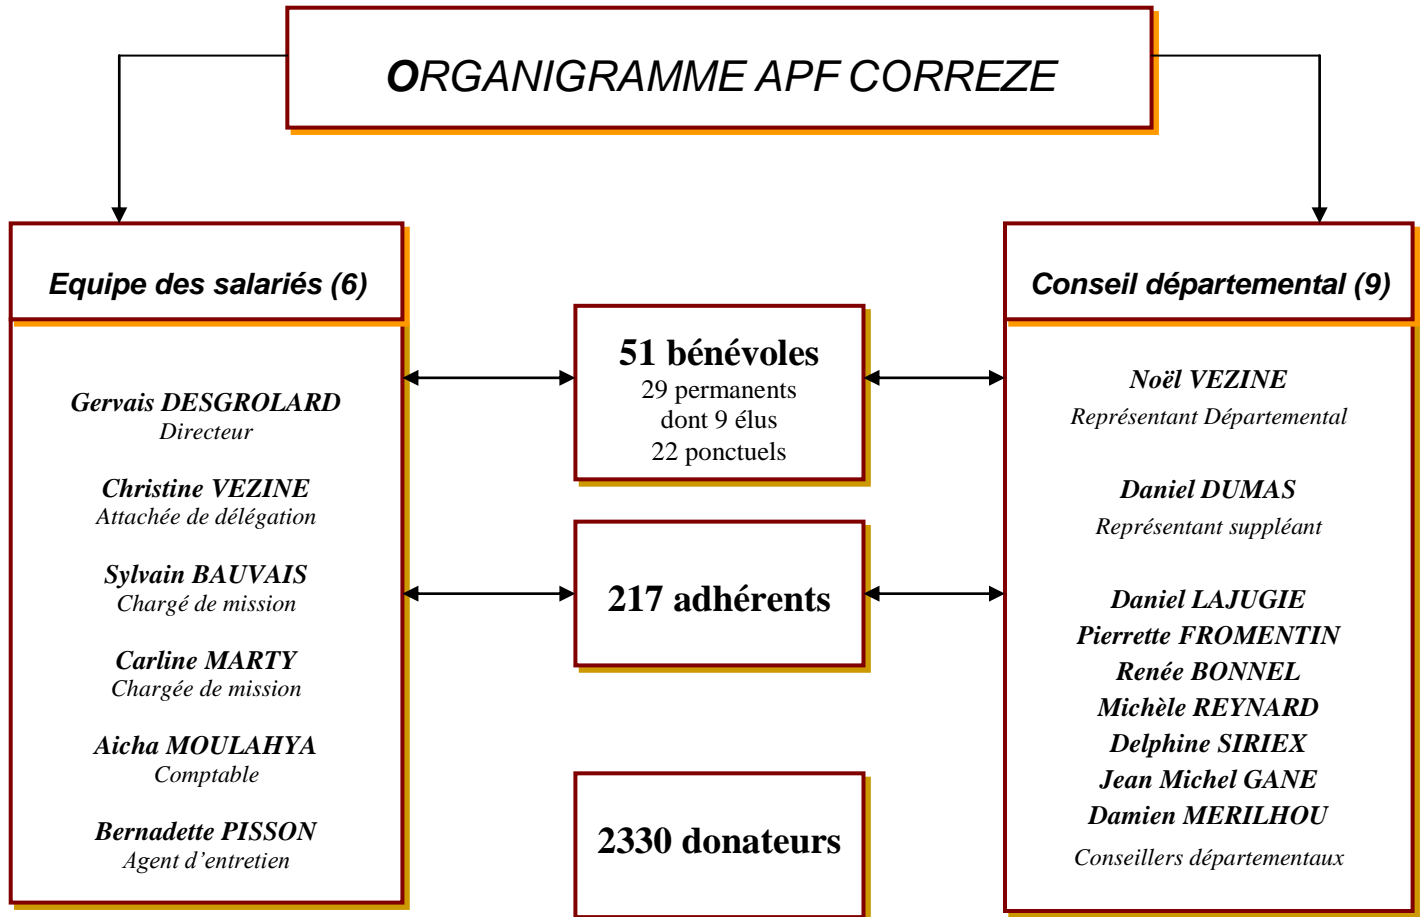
ORGANIGRAMME APF CORREZE

Equipe des salariés (6)

Gervais DESGROLARD
Directeur

Christine VEZINE
Attachée de délégation

Sylvain BAUVAIS
Chargé de mission

Carline MARTY
Chargée de mission

Aicha MOULAHYA
Comptable

Bernadette PISSON
Agent d'entretien

51 bénévoles
29 permanents
dont 9 élus
22 ponctuels

217 adhérents

2330 donateurs

Conseil départemental (9)

Noël VEZINE
Représentant Départemental

Daniel DUMAS
Représentant suppléant

Daniel LAJUGIE
Pierrette FROMENTIN
Renée BONNEL
Michèle REYNARD
Delphine SIRIEX
Jean Michel GANE
Damien MERILHOU
Conseillers départementaux